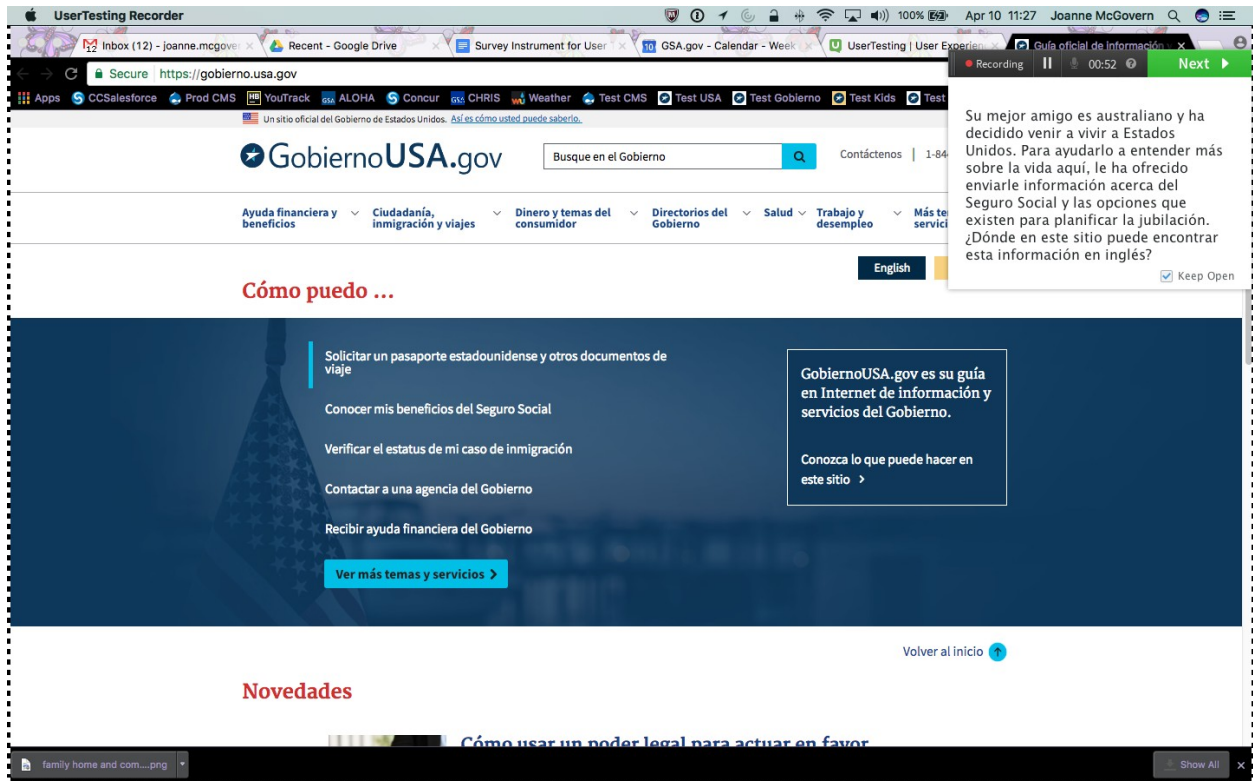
UserTesting Recorder

100% Apr 10 11:27 Joanne McGovern

Inbox (12) - joanne.mcgove × Recent - Google Drive × Survey Instrument for User × GSA.gov - Calendar - Week × UserTesting | User Experien × Guía oficial de información ×

Secure https://gobierno.usa.gov

Apps CCSalesforce Prod CMS YouTrack ALOHA Concur CHRIS Weather Test CMS Test USA Test Gobierno Test Kids Test

Recording 00:52 Next

Su mejor amigo es australiano y ha decidido venir a vivir a Estados Unidos. Para ayudarlo a entender más sobre la vida aquí, le ha ofrecido enviarle información acerca del Seguro Social y las opciones que existen para planificar la jubilación. ¿Dónde en este sitio puede encontrar esta información en inglés?

Keep Open

Un sitio oficial del Gobierno de Estados Unidos. Así es cómo usted puede saberlo.

GobiernoUSA.gov

Busque en el Gobierno

Contáctenos | 1-84

Ayuda financiera y beneficios
Ciudadanía, inmigración y viajes
Dinero y temas del consumidor
Directorios del Gobierno
Salud
Trabajo y desempleo
Más te servic

English

Cómo puedo ...

Solicitar un pasaporte estadounidense y otros documentos de viaje

Conocer mis beneficios del Seguro Social

Verificar el estatus de mi caso de inmigración

Contactar a una agencia del Gobierno

Recibir ayuda financiera del Gobierno

Ver más temas y servicios >

GobiernoUSA.gov es su guía en Internet de información y servicios del Gobierno.

Conozca lo que puede hacer en este sitio >

Volver al inicio

Novedades

Cómo usar un poder legal para actuar en favor

family home and com....png

Show All